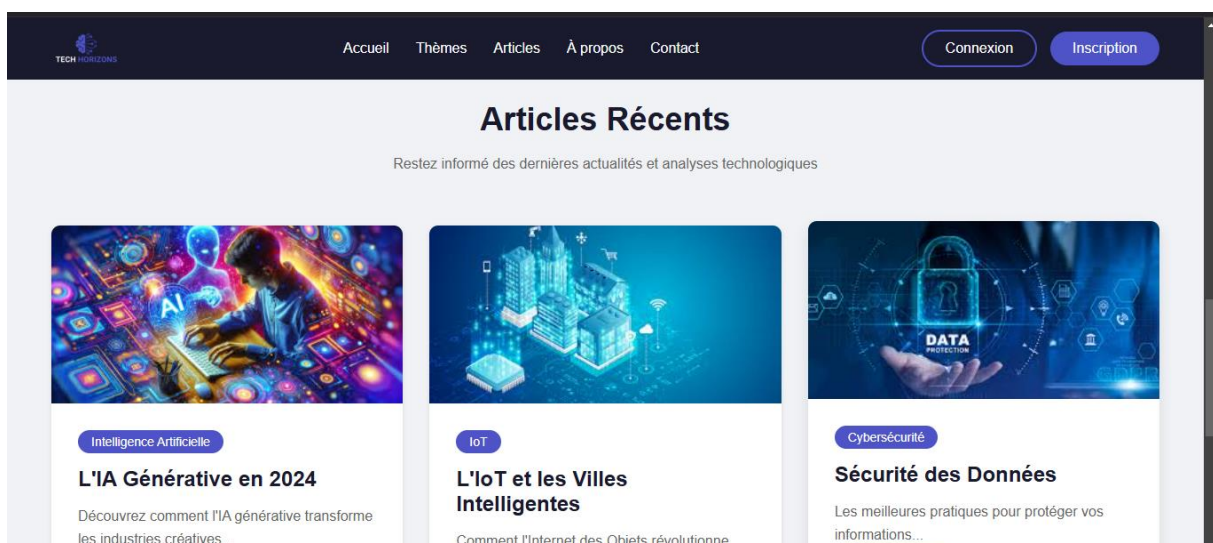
TECH HORIZONS

Accueil Thèmes Articles À propos Contact

Connexion Inscription

Articles Récents

Restez informé des dernières actualités et analyses technologiques

AI

Intelligence Artificielle

L'IA Générative en 2024

Découvrez comment l'IA générative transforme les industries créatives...

IoT

L'IoT et les Villes Intelligentes

Comment l'Internet des Objets révolutionne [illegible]

DATA PROTECTION

Cybersécurité

Sécurité des Données

Les meilleures pratiques pour protéger vos informations...